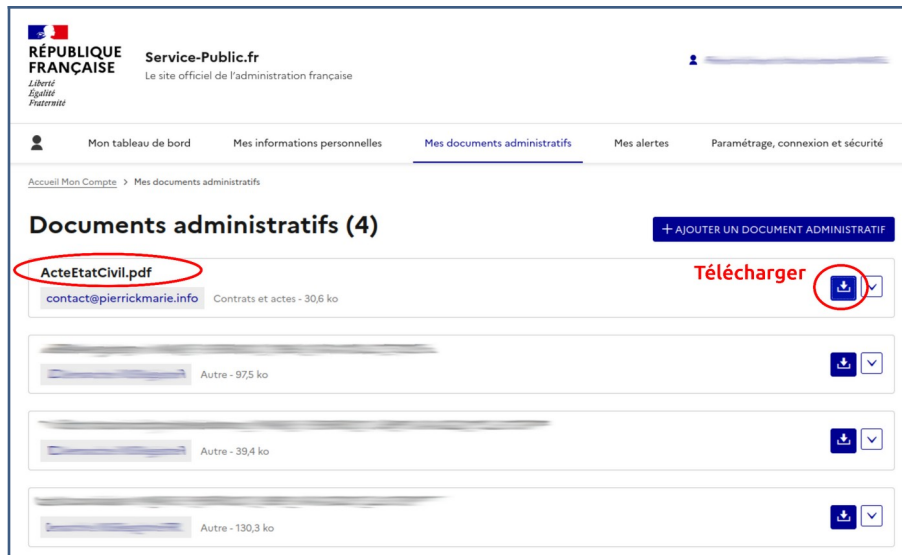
RÉPUBLIQUE FRANÇAISE
Liberté
Égalité
Fraternité

Service-Public.fr
Le site officiel de l'administration française

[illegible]

Mon tableau de bord | Mes informations personnelles | Mes documents administratifs | Mes alertes | Paramétrage, connexion et sécurité

Accueil Mon Compte > Mes documents administratifs

Documents administratifs (4)

+ AJOUTER UN DOCUMENT ADMINISTRATIF

ActeEtatCivil.pdf
contact@pierrickmarie.info Contrats et actes - 30,6 ko
Télécharger

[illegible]
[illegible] Autre - 97,5 ko

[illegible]
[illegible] Autre - 39,4 ko

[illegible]
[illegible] Autre - 130,3 ko